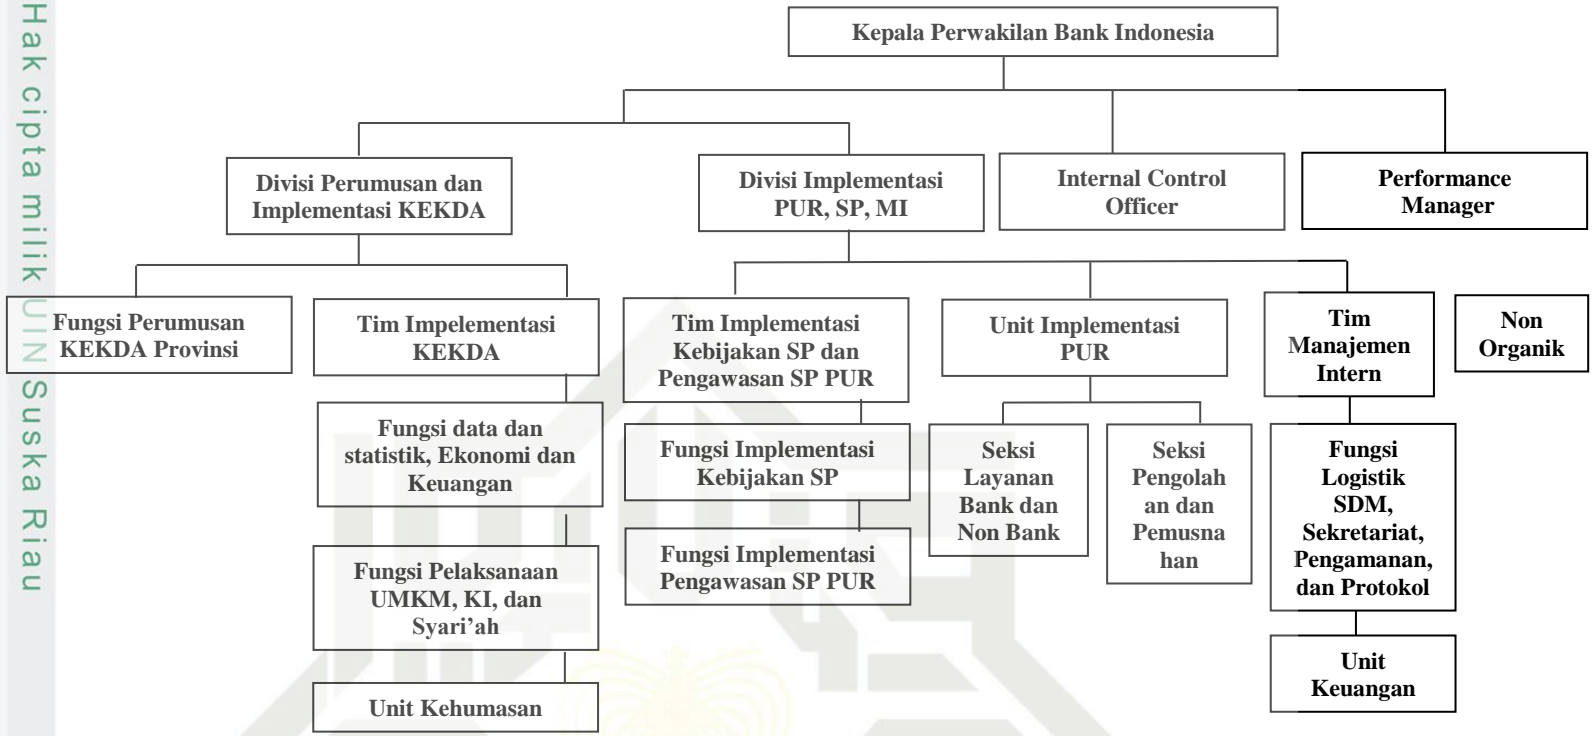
Hak cipta milik UIN Suska Riau

Kepala Perwakilan Bank Indonesia

Divisi Perumusan dan Implementasi KEKDA

Divisi Implementasi PUR, SP, MI

Internal Control Officer

Performance Manager

Fungsi Perumusan KEKDA Provinsi

Tim Impelementasi KEKDA

Fungsi data dan statistik, Ekonomi dan Keuangan

Fungsi Pelaksanaan UMKM, KI, dan Syari'ah

Unit Kehumasan

Tim Implementasi Kebijakan SP dan Pengawasan SP PUR

Fungsi Implementasi Kebijakan SP

Fungsi Implementasi Pengawasan SP PUR

Unit Implementasi PUR

Seksi Layanan Bank dan Non Bank

Seksi Pengolahan dan Pemusnahan

Tim Manajemen Intern

Fungsi Logistik SDM, Sekretariat, Pengamanan, dan Protokol

Unit Keuangan

Non Organik